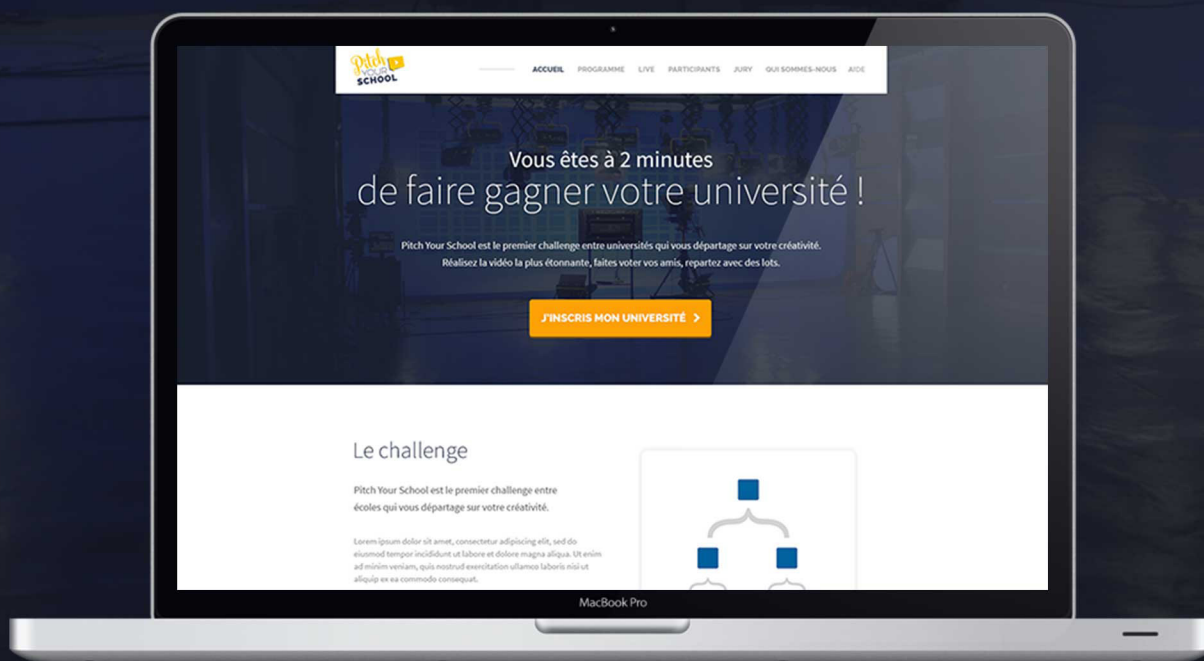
Pitch YOUR SCHOOL

ACCUEIL PROGRAMME LIVE PARTICIPANTS JURY QUI SOMMES-NOUS AIDE

Vous êtes à 2 minutes
de faire gagner votre université !

Pitch Your School est le premier challenge entre universités qui vous départage sur votre créativité. Réalisez la vidéo la plus étonnante, faites voter vos amis, repartez avec des lots.

J'INSCRIS MON UNIVERSITÉ >

Le challenge

Pitch Your School est le premier challenge entre écoles qui vous départage sur votre créativité.

Lorem ipsum dolor sit amet, consectetur adipiscing elit, sed do eiusmod tempor incididunt ut labore et dolore magna aliqua. Ut enim ad minim veniam, quis nostrud exercitation ullamco laboris nisi ut aliquip ex ea commodo consequat.

MacBook Pro